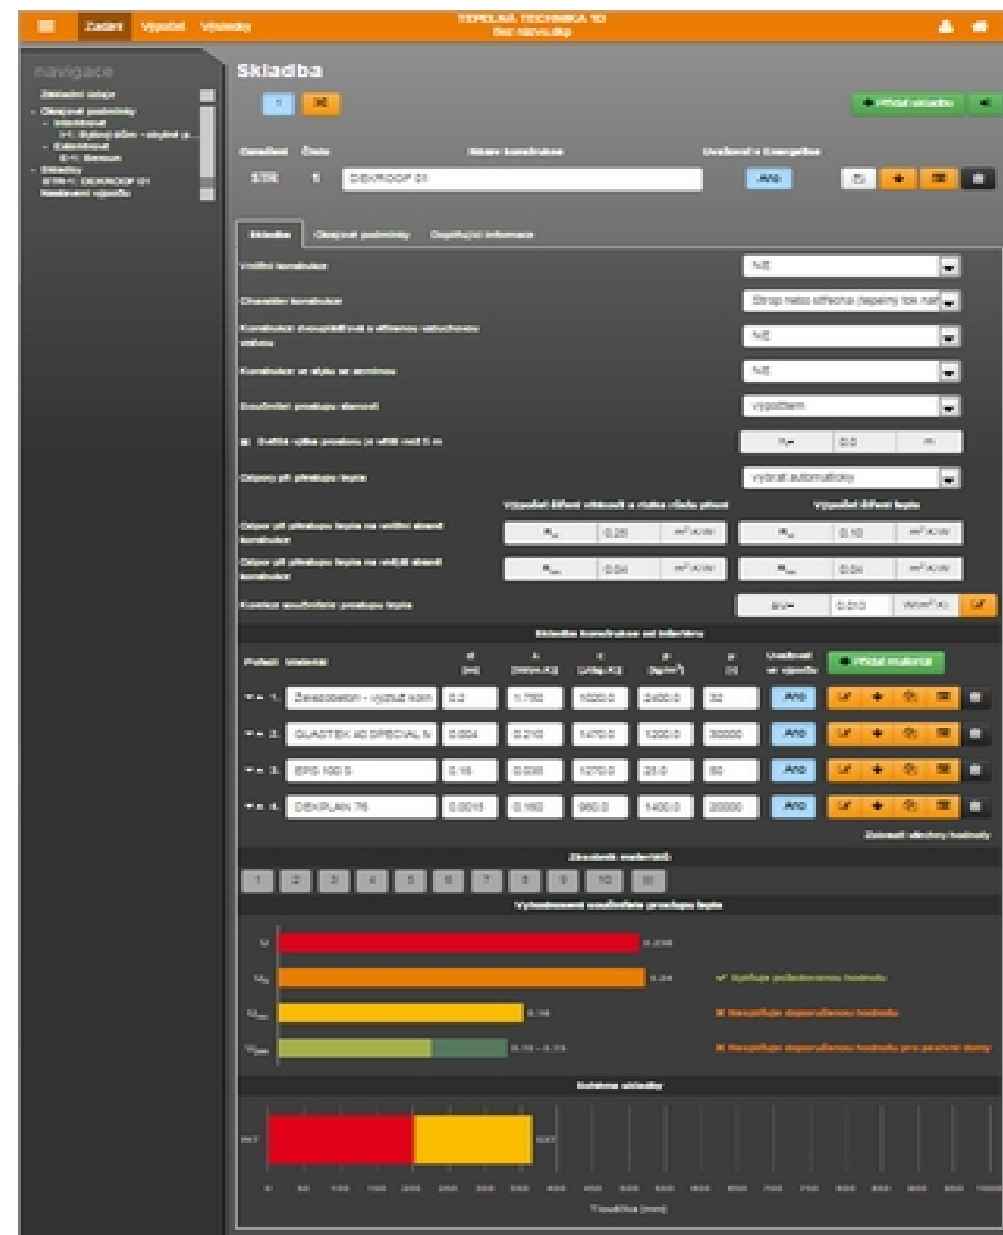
Zadání Výpočet Výsledky

TEPELNÁ TECHNIKA 1D
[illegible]

navigace

Základní údaje
Okrajové podmínky
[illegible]
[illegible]
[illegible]
Skladby
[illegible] DEKROOF 01
Nastavení výpočtu

Skladba

Přidat skladbu

Označení Číslo Název konstrukce Uvažovat v Energetice

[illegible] 1 DEKROOF 01 ANO

Skladba Okrajové podmínky Doplňující informace

Vnitřní konstrukce NE

Charakter konstrukce Strop nebo střecha (tepelný tok nahoru)

Konstrukce zvnejšku s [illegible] NE

Konstrukce ve styku se zeminou NE

Součinitel prostupu tepla výpočtem

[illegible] 0,0

Odpory při přestupu tepla vybrat automaticky

Výpočet difúze vodní páry Výpočet šíření tepla

Odpor při přestupu tepla na vnitřní straně konstrukce $R_{si}$ 0,25 $m^2K/W$ $R_{si}$ 0,10 $m^2K/W$

Odpor při přestupu tepla na vnější straně konstrukce $R_{se}$ 0,04 $m^2K/W$ $R_{se}$ 0,04 $m^2K/W$

Korekce součinitele prostupu tepla ΔU= 0,0 W/m²K

Skladba konstrukce od interiéru

| Pořadí | Materiál | d [m] | λ [W/mK] | c [J/kgK] | ρ [kg/m³] | μ [-] | Uvažovat ve výpočtu |
|---|---|---|---|---|---|---|---|
| 1. | Železobeton - vyztuž nem | 0,2 | 1,700 | 1020,0 | 2400,0 | 32 | ANO |
| 2. | GLASTEK 40 SPECIAL M | 0,004 | 0,210 | 1470,0 | 1200,0 | 30000 | ANO |
| 3. | EPS 100 S | 0,16 | 0,036 | 1270,0 | 20,0 | 50 | ANO |
| 4. | DEKPLAN 76 | 0,0015 | 0,160 | 960,0 | 1400,0 | 20000 | ANO |

Přidat materiál

Zobrazit všechny hodnoty

Zkratkové materiály
1 2 3 4 5 6 7 8 9 10 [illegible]

Vyhodnocení součinitele prostupu tepla

U 0,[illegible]
$U_N$ 0,24 ✓ Splňuje požadovanou hodnotu
$U_{rec}$ 0,16 ✗ Nesplňuje doporučenou hodnotu
$U_{pas}$ 0,15 - 0,10 ✗ Nesplňuje doporučenou hodnotu pro pasivní domy

Tloušťka skladby

0 50 100 150 200 250 300 350 400 450 500 550 600 650 700 750 800 850 900 950 1000
Tloušťka [mm]